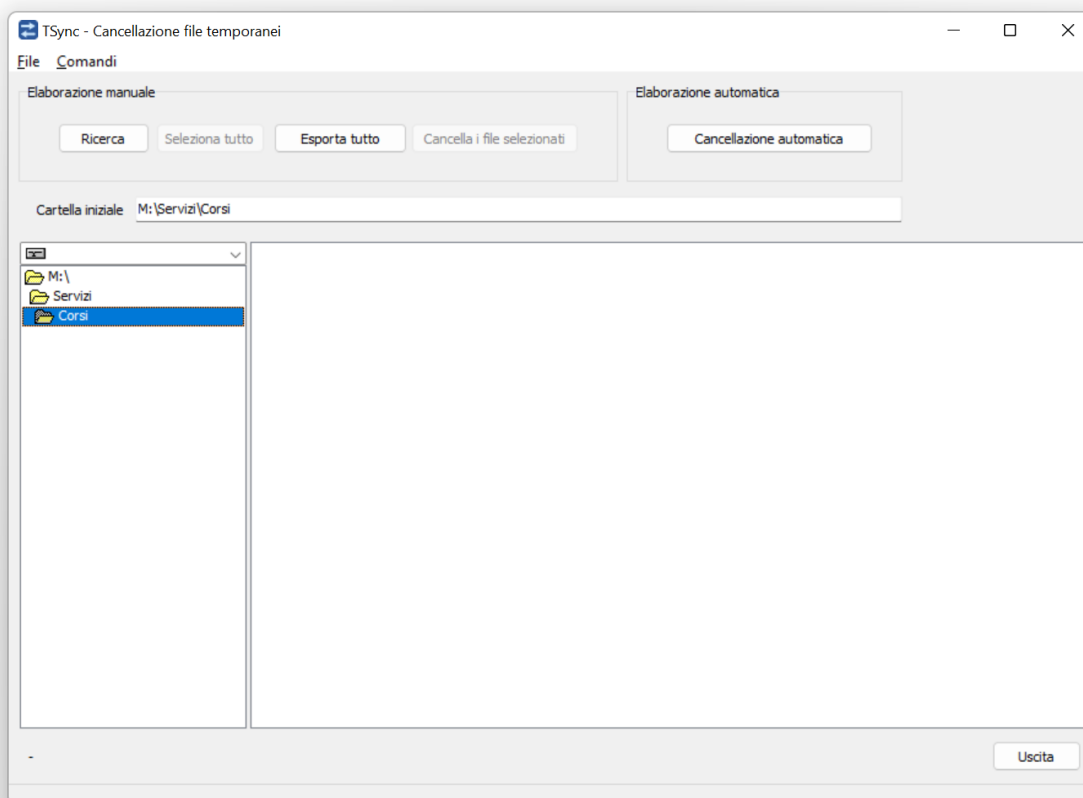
TSync - Cancellazione file temporanei

File Comandi

Elaborazione manuale

Ricerca | Seleziona tutto | Esporta tutto | Cancella i file selezionati

Elaborazione automatica

Cancellazione automatica

Cartella iniziale M:\Servizi\Corsi

M:\
Servizi
Corsi

-

Uscita